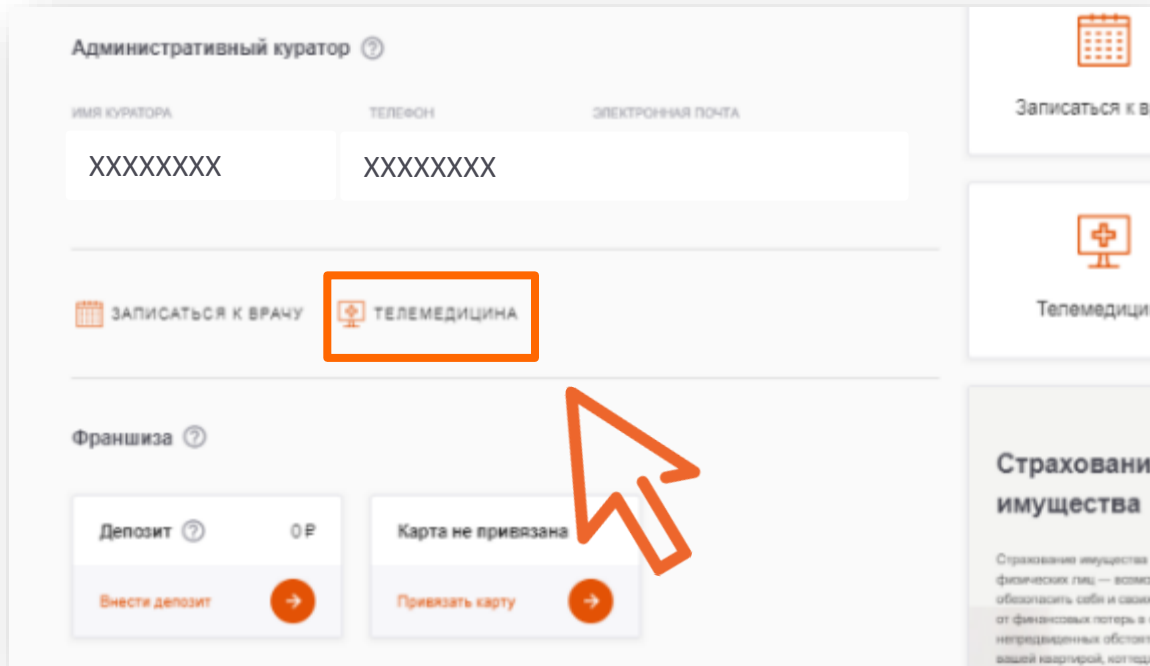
Административный куратор ?

ИМЯ КУРАТОРА

ТЕЛЕФОН

ЭЛЕКТРОННАЯ ПОЧТА

XXXXXXXX

XXXXXXXX

ЗАПИСАТЬСЯ К ВРАЧУ

ТЕЛЕМЕДИЦИНА

Франшиза ?

Депозит ? 0 ₽

Внести депозит

Карта не привязана

Привязать карту

Записаться к в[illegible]

Телемедици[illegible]

Страховани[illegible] имущества

Страхование имущества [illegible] физических лиц — возмо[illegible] обезопасить себя и свои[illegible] от финансовых потерь в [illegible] непредвиденных обстоят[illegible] вашей квартирой, котедж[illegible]